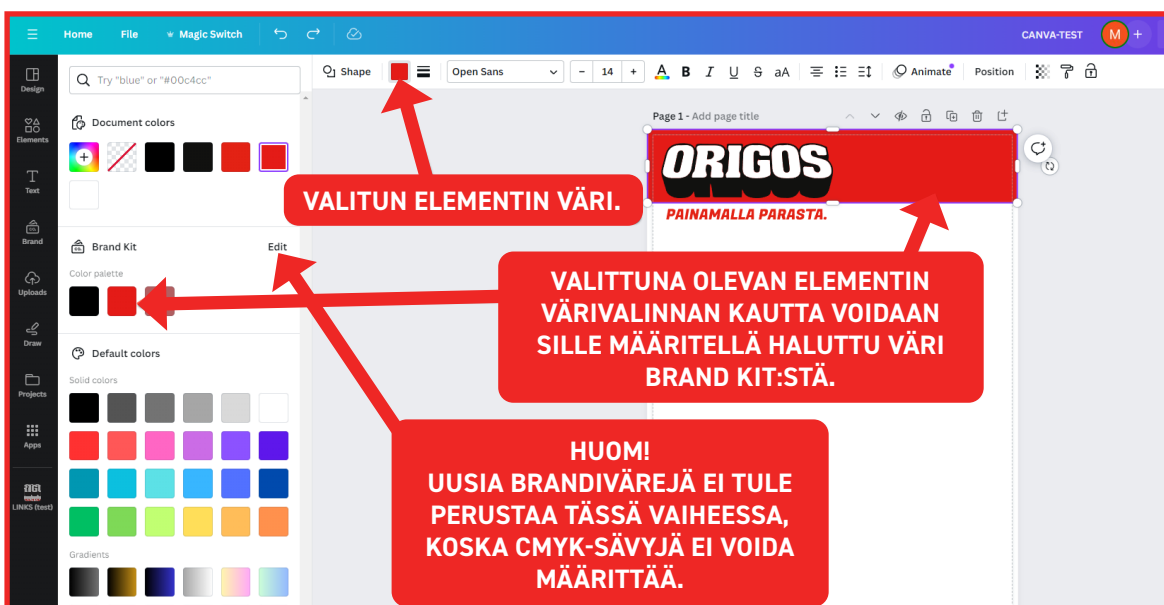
Home File Magic Switch CANVA-TEST M +

Design
Elements
Text
Brand
Uploads
Draw
Projects
Apps
LINKS (test)

Try "blue" or "#00c4cc"

Document colors

Brand Kit Edit

Color palette

Default colors

Solid colors

Gradients

Shape Open Sans − 14 + A B I U S aA Animate Position

Page 1 - Add page title

ORIGOS

PAINAMALLA PARASTA.

VALITUN ELEMENTIN VÄRI.

VALITTUNA OLEVAN ELEMENTIN VÄRIVALINNAN KAUTTA VOIDAAN SILLE MÄÄRITELLÄ HALUTTU VÄRI BRAND KIT:STÄ.

HUOM!
UUSIA BRANDIVÄREJÄ EI TULE PERUSTAA TÄSSÄ VAIHEESSA, KOSKA CMYK-SÄVYJÄ EI VOIDA MÄÄRITTÄÄ.